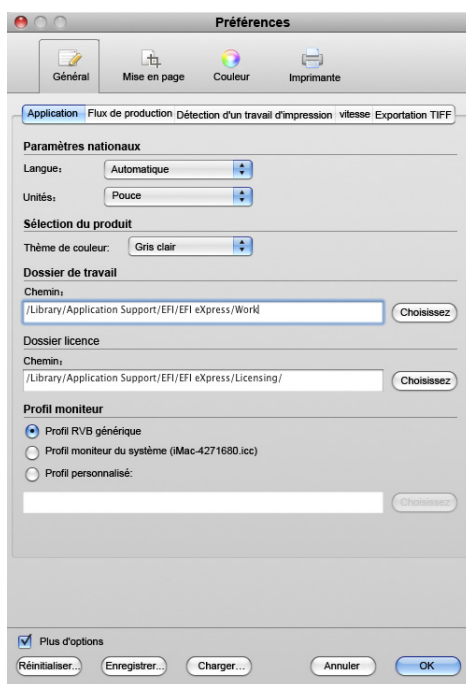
Préférences

Général
Mise en page
Couleur
Imprimante

Application
Flux de production
Détection d'un travail d'impression
vitesse
Exportation TIFF

Paramètres nationaux

Langue: Automatique

Unités: Pouce

Sélection du produit

Thème de couleur: Gris clair

Dossier de travail

Chemin:
/Library/Application Support/EFI/EFI eXpress/Work
Choisissez

Dossier licence

Chemin:
/Library/Application Support/EFI/EFI eXpress/Licensing/
Choisissez

Profil moniteur

Profil RVB générique
Profil moniteur du système (iMac-4271680.icc)
Profil personnalisé:
Choisissez

Plus d'options

Réinitialiser...
Enregistrer...
Charger...
Annuler
OK